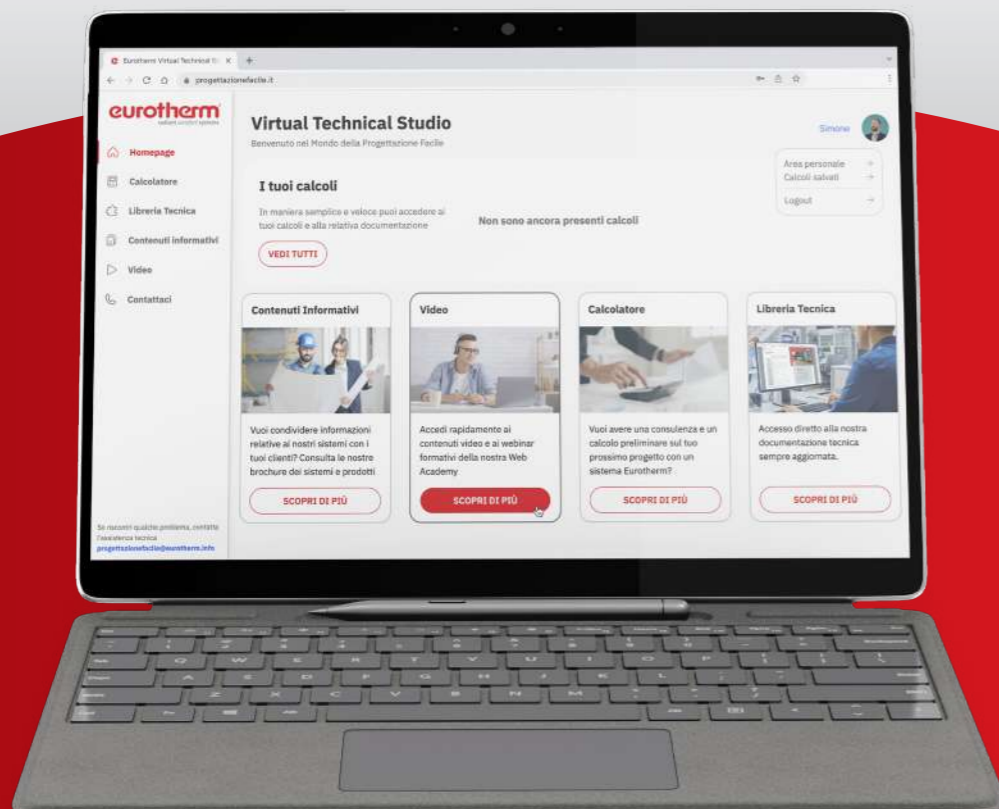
Eurotherm Virtual Technical St ×
progettazionefacile.it

eurotherm
radiant comfort systems

Homepage
Calcolatore
Libreria Tecnica
Contenuti informativi
Video
Contattaci

Se riscontri qualche problema, contatta l'assistenza tecnica
progettazionefacile@eurotherm.info

Virtual Technical Studio
Benvenuto nel Mondo della Progettazione Facile

Simone

Area personale
Calcoli salvati
Logout

I tuoi calcoli
In maniera semplice e veloce puoi accedere ai tuoi calcoli e alla relativa documentazione

Non sono ancora presenti calcoli

VEDI TUTTI

Contenuti Informativi
Vuoi condividere informazioni relative ai nostri sistemi con i tuoi clienti? Consulta le nostre brochure dei sistemi e prodotti
SCOPRI DI PIÙ

Video
Accedi rapidamente ai contenuti video e ai webinar formativi della nostra Web Academy
SCOPRI DI PIÙ

Calcolatore
Vuoi avere una consulenza e un calcolo preliminare sul tuo prossimo progetto con un sistema Eurotherm?
SCOPRI DI PIÙ

Libreria Tecnica
Accesso diretto alla nostra documentazione tecnica sempre aggiornata.
SCOPRI DI PIÙ